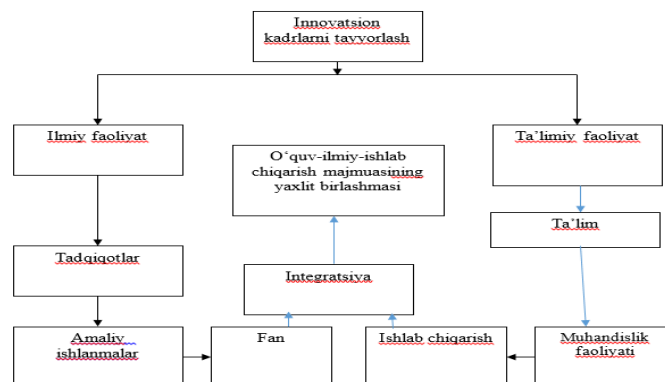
Innovatsion kadrlarni tayyorlash

Ilmiy faoliyat

Ta'limiy faoliyat

O'quv-ilmiy-ishlab chiqarish majmuasining yaxlit birlashmasi

Ta'lim

Tadqiqotlar

Integratsiya

Amaliy ishlanmalar

Fan

Ishlab chiqarish

Muhandislik faoliyati